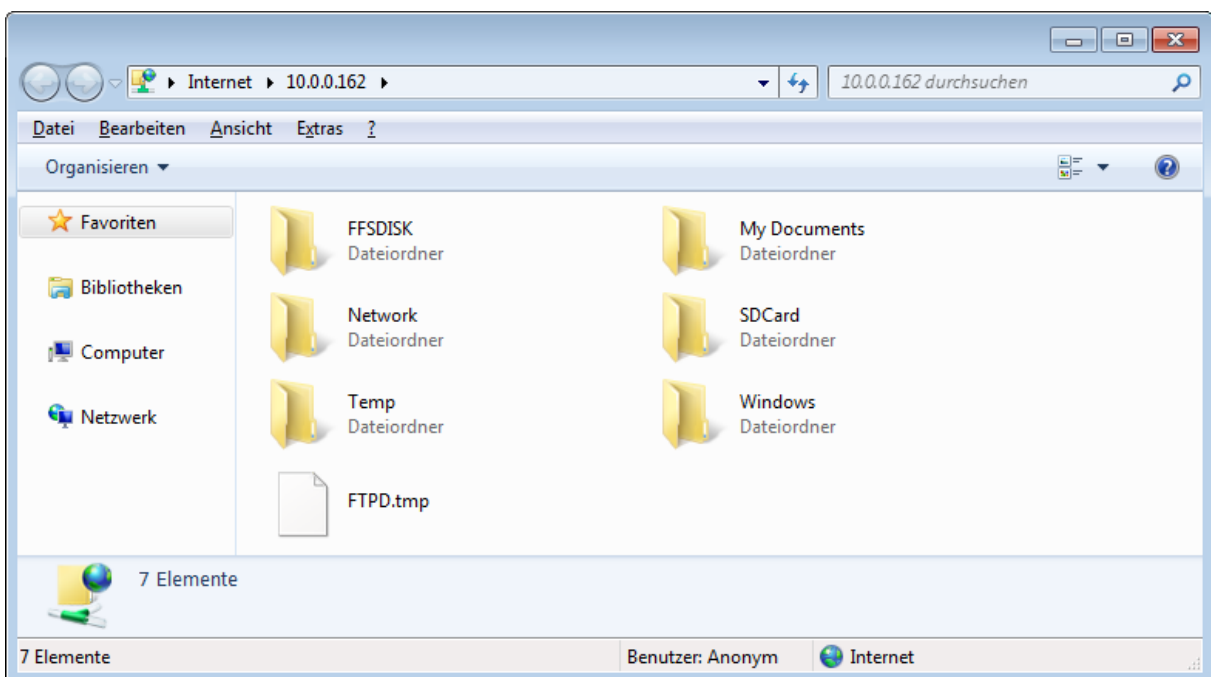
▸ Internet ▸ 10.0.0.162 ▸

10.0.0.162 durchsuchen

Datei Bearbeiten Ansicht Extras ?

Organisieren ▾

Favoriten

Bibliotheken

Computer

Netzwerk

FFSDISK
Dateiordner

My Documents
Dateiordner

Network
Dateiordner

SDCard
Dateiordner

Temp
Dateiordner

Windows
Dateiordner

FTPD.tmp

7 Elemente

7 Elemente

Benutzer: Anonym

Internet